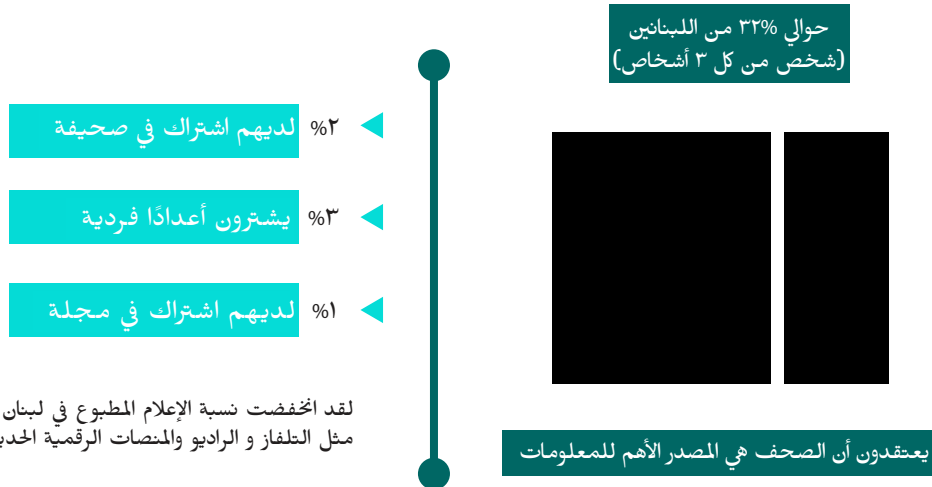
حوالي ٣٢% من اللبنانين
(شخص من كل ٣ أشخاص)

يعتقدون أن الصحف هي المصدر الأهم للمعلومات

٢% لديهم اشتراك في صحيفة

٣% يشترون أعدادًا فردية

١% لديهم اشتراك في مجلة

لقد انخفضت نسبة الإعلام المطبوع في لبنان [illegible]
مثل التلفاز و الراديو والمنصات الرقمية الحديـ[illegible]